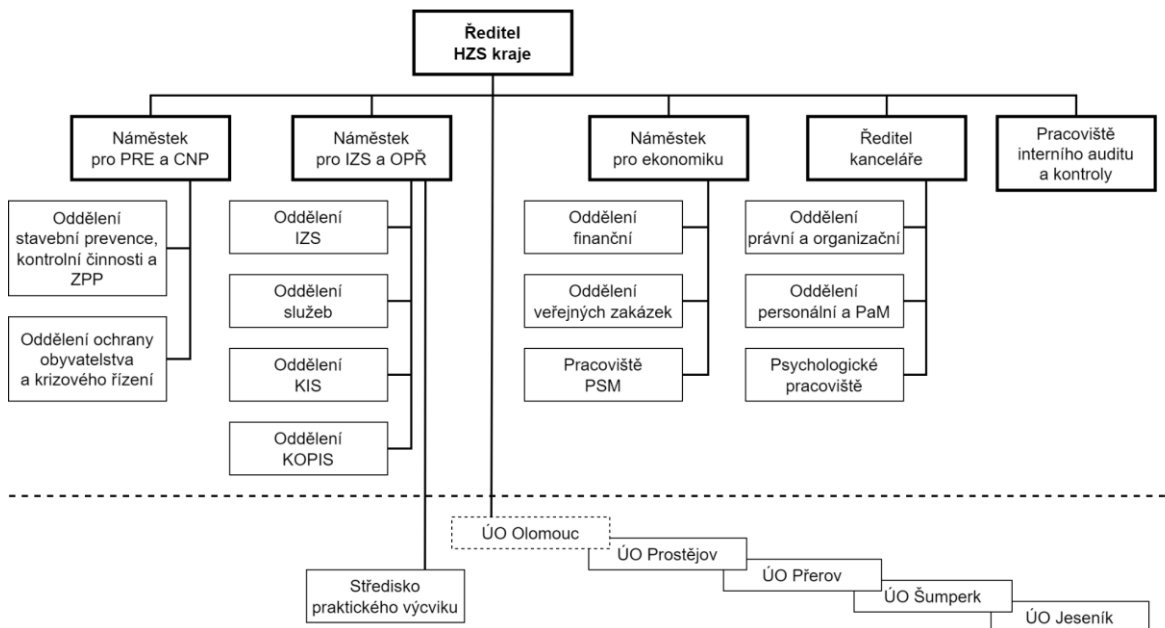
Ředitel HZS kraje

Náměstek pro PRE a CNP

Oddělení stavební prevence, kontrolní činnosti a ZPP

Oddělení ochrany obyvatelstva a krizového řízení

Náměstek pro IZS a OPŘ

Oddělení IZS

Oddělení služeb

Oddělení KIS

Oddělení KOPIS

Náměstek pro ekonomiku

Oddělení finanční

Oddělení veřejných zakázek

Pracoviště PSM

Ředitel kanceláře

Oddělení právní a organizační

Oddělení personální a PaM

Psychologické pracoviště

Pracoviště interního auditu a kontroly

ÚO Olomouc

ÚO Prostějov

ÚO Přerov

ÚO Šumperk

ÚO Jeseník

Středisko praktického výcviku